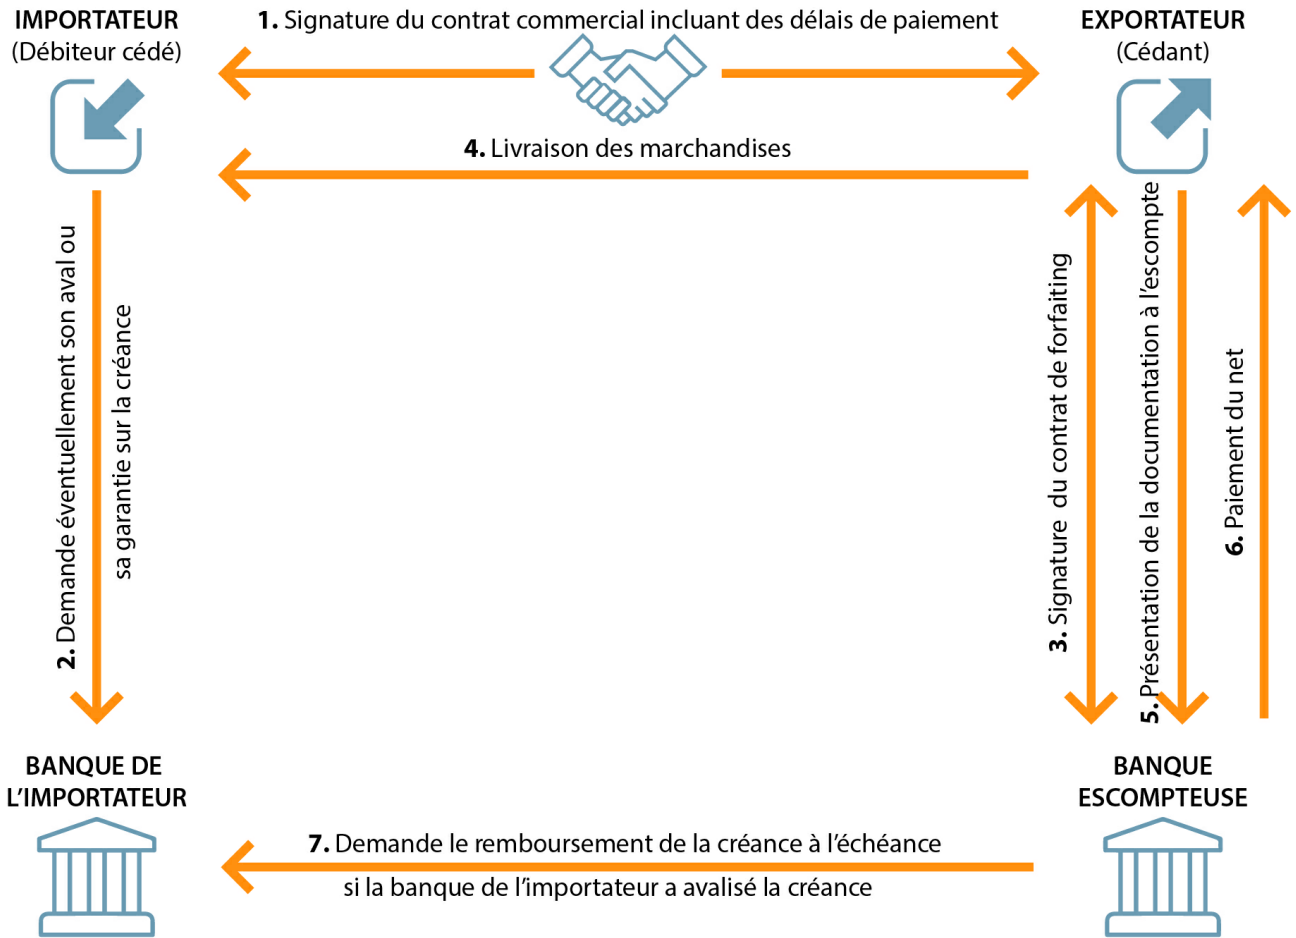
IMPORTATEUR
(Débiteur cédé)

1. Signature du contrat commercial incluant des délais de paiement

EXPORTATEUR
(Cédant)

4. Livraison des marchandises

2. Demande éventuellement son aval ou sa garantie sur la créance

3. Signature du contrat de forfaiting

5. Présentation de la documentation à l'escompte

6. Paiement du net

BANQUE DE
L'IMPORTATEUR

BANQUE
ESCOMPTEUSE

7. Demande le remboursement de la créance à l'échéance si la banque de l'importateur a avalisé la créance